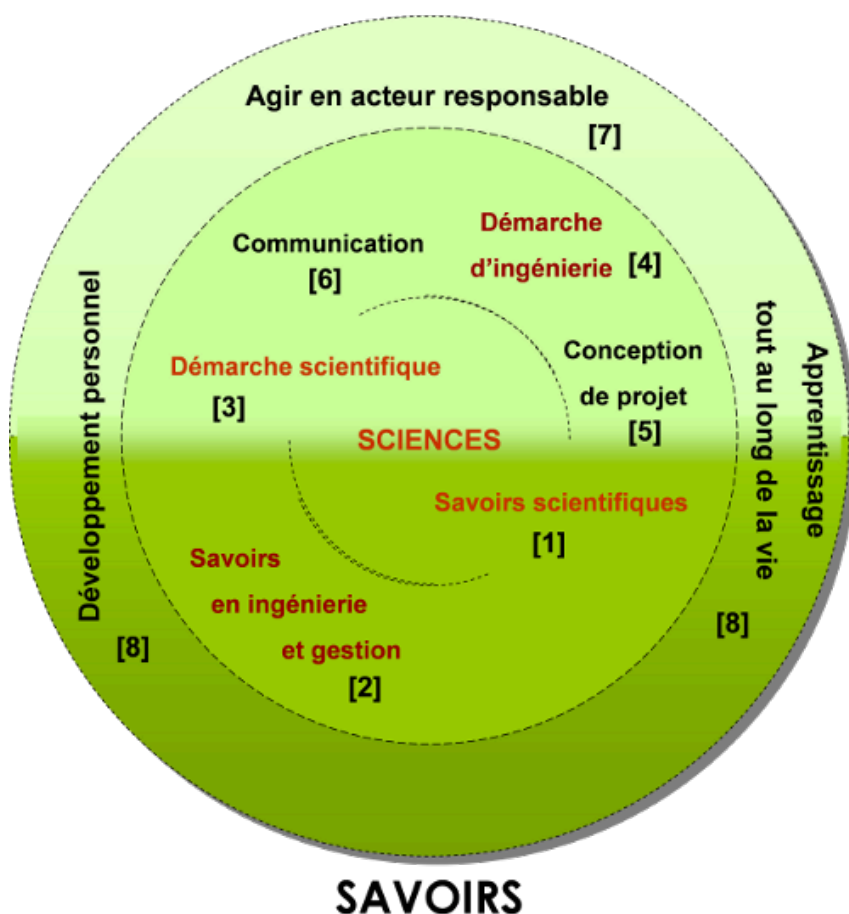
Agir en acteur responsable
[7]

Communication
[6]

Démarche d'ingénierie
[4]

Démarche scientifique
[3]

Conception de projet
[5]

SCIENCES

Savoirs scientifiques
[1]

Savoirs en ingénierie et gestion
[2]

Développement personnel
[8]

Apprentissage tout au long de la vie
[8]

SAVOIRS